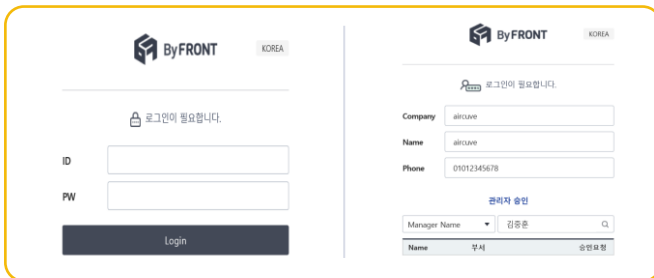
ByFRONT KOREA

로그인이 필요합니다.

ID

PW

Login

ByFRONT KOREA

로그인이 필요합니다.

Company aircuve

Name aircuve

Phone 01012345678

관리자 승인

Manager Name ▾ 김종훈

| Name | 부서 | 승인요청 |
|---|---|---|